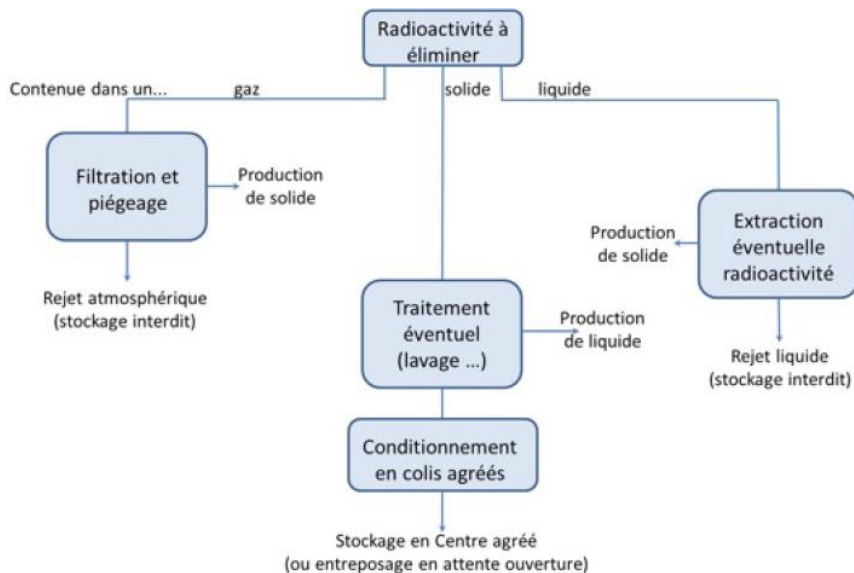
Radioactivité à éliminer

Contenue dans un... gaz

solide

liquide

Filtration et piégeage

Production de solide

Rejet atmosphérique (stockage interdit)

Extraction éventuelle radioactivité

Production de solide

Rejet liquide (stockage interdit)

Traitement éventuel (lavage ...)

Production de liquide

Conditionnement en colis agréés

Stockage en Centre agréé (ou entreposage en attente ouverture)